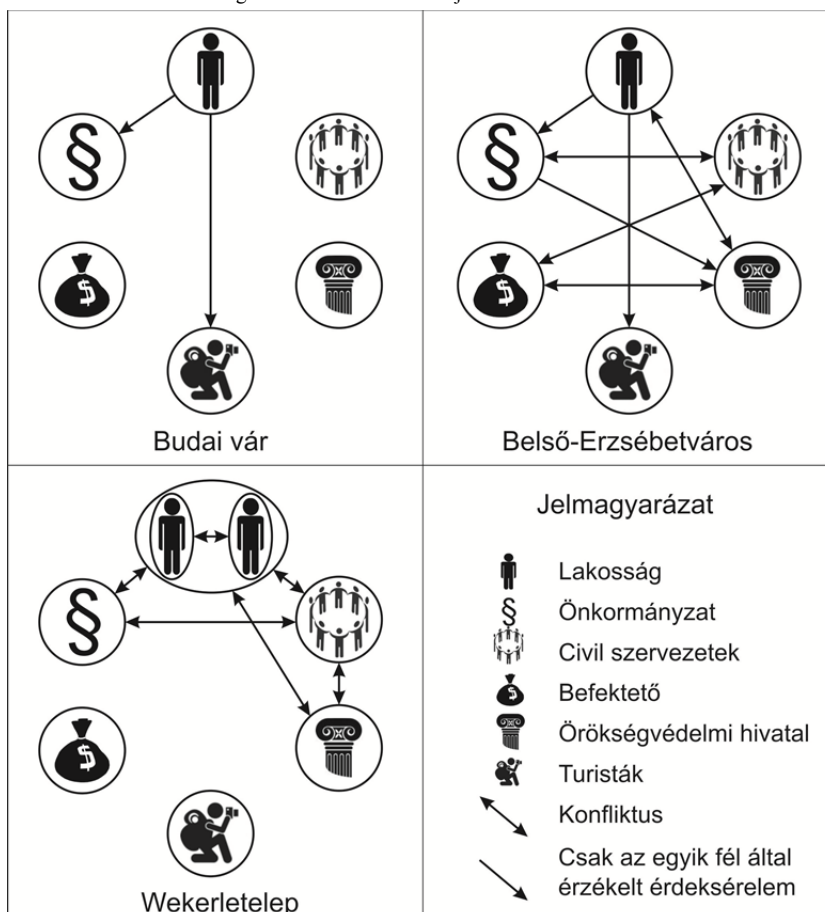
Budai vár

Belső-Erzsébetváros

Wekerletelep

Jelmagyarázat

Lakosság

Önkormányzat

Civil szervezetek

Befektető

Örökségvédelmi hivatal

Turisták

Konfliktus

Csak az egyik fél által érzékelt érdeksérelem